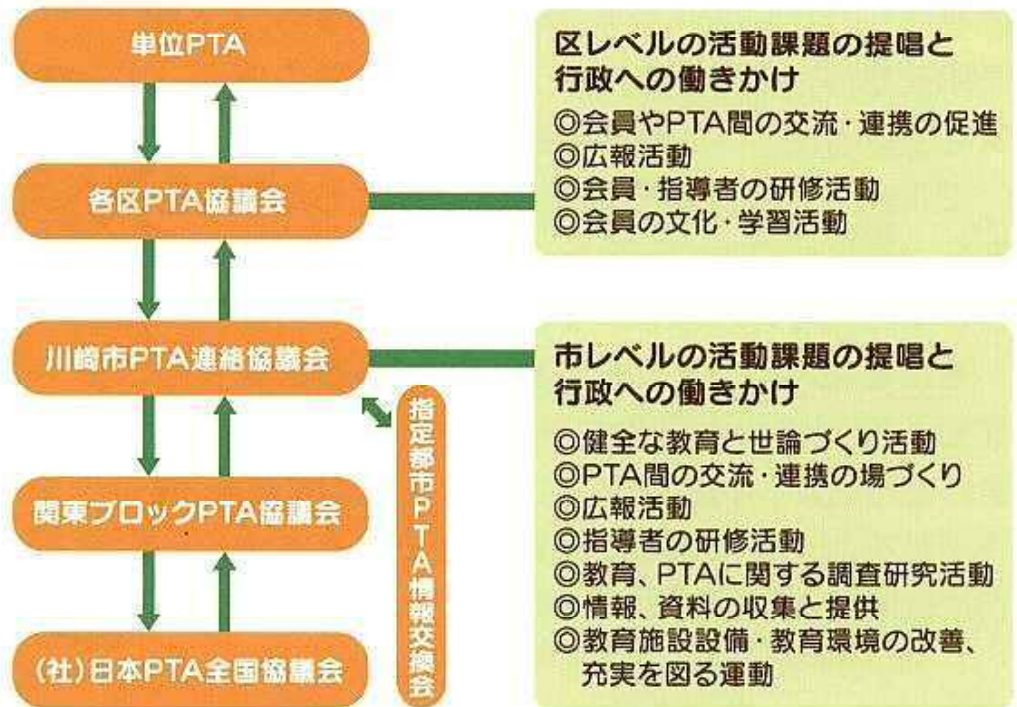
単位PTA

各区PTA協議会

川崎市PTA連絡協議会

関東ブロックPTA協議会

(社)日本PTA全国協議会

指定都市PTA情報交換会

区レベルの活動課題の提唱と行政への働きかけ
◎会員やPTA間の交流・連携の促進
◎広報活動
◎会員・指導者の研修活動
◎会員の文化・学習活動

市レベルの活動課題の提唱と行政への働きかけ
◎健全な教育と世論づくり活動
◎PTA間の交流・連携の場づくり
◎広報活動
◎指導者の研修活動
◎教育、PTAに関する調査研究活動
◎情報、資料の収集と提供
◎教育施設設備・教育環境の改善、充実を図る運動